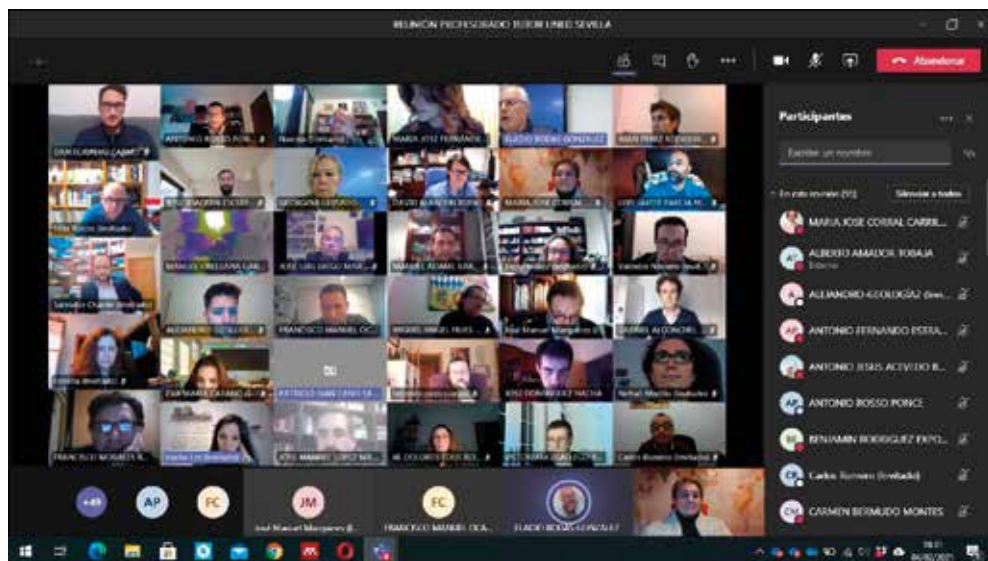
REUNION PROFESORADO TUTOR UNED SEVILLA

Abandonar

Participantes

Escribir un nombre

En esta reunión (93)

Silenciar a todos

MARIA JOSE CORRAL CARRI...

ALBERTO AMADOR TOBAJA

Externo

ALEJANDRO GEOLOGÍA2 (Inv...

ANTONIO FERNANDO ESTRA...

ANTONIO JESUS ACEVEDO B...

ANTONIO ROSSO PONCE

BENJAMIN RODRIGUEZ EXPO...

Carlos Romero (Invitado)

CARMEN BERMUDO MONTES

+49

AP

FC

JM

José Manuel Marquinez (I...

FC

FRANCISCO MANUEL OCA...

ELADIO ROSAS GONZALEZ

ANTONIO ROSSO PON...

MARIA JOSE FERNANDE...

ELADIO ROSAS GONZALEZ

JUAN PEREZ RODRIGU...

GEORGINA LEGUIZO...

DAVID ALARCON ROME...

MARIA JOSE CORRAL...

JOSE JAVIER GARCIA M...

MANUEL ORELLANA GAR...

JOSE LUIS DIEGO MAR...

MANUEL ADAME GAR...

Salvador Charte (Invitado)

FRANCISCO MANUEL OC...

MIGUEL ANGEL FRIAS...

José Manuel Marquinez (I...

PATRICIO SANCHEZ CA...

JOSE DOMINGUEZ RACHA

Rafael Martin (Invitado)

FRANCISCO MORALES R...

JOSE MANUEL LOPEZ MA...

M. DOLORES COSTA ROS...

VICTORIANA GALLEGO CA...

Carlos Romero (Invitado)

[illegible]